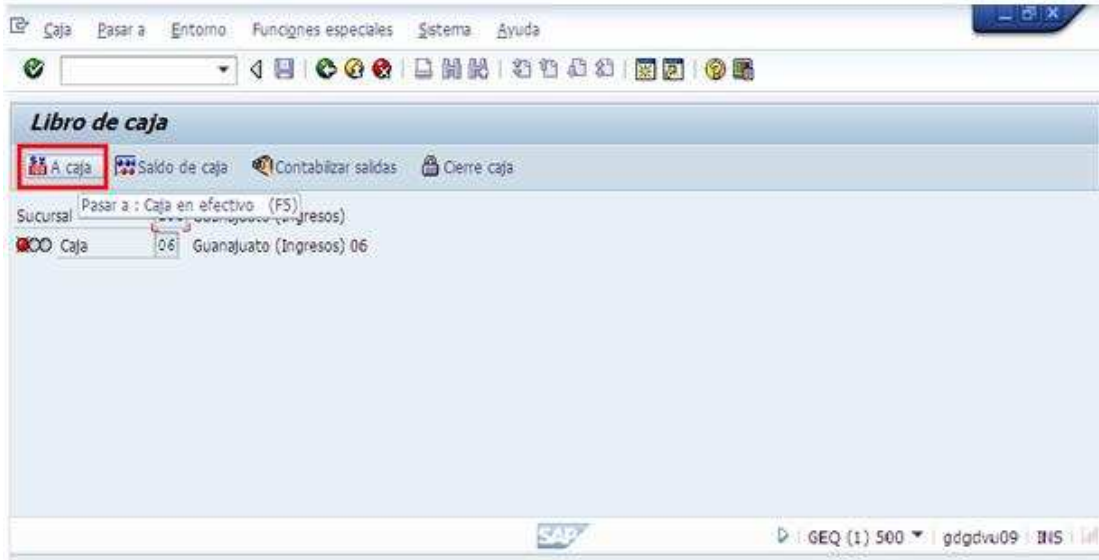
Caja Pasar a Entorno Funciones especiales Sistema Ayuda

Libro de caja

A caja Saldo de caja Contabilizar saldas Cierre caja

Sucursal Pasar a : Caja en efectivo (F5) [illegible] (Ingresos)

Caja 06 Guanajuato (Ingresos) 06

SAP

GEQ (1) 500 gdgdvu09 INS